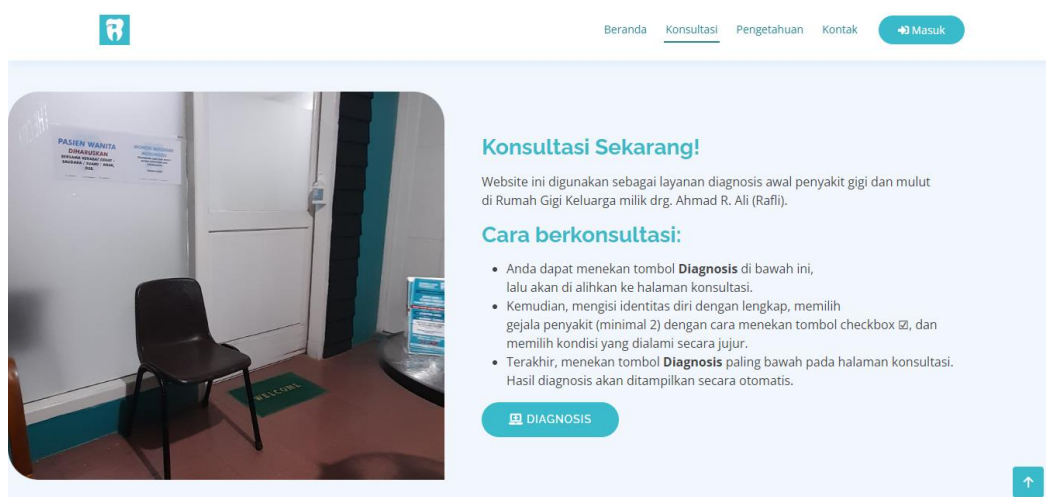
Beranda Konsultasi Pengetahuan Kontak Masuk

PASIEN WANITA DIHARUSKAN

WELCOME

Konsultasi Sekarang!

Website ini digunakan sebagai layanan diagnosis awal penyakit gigi dan mulut di Rumah Gigi Keluarga milik drg. Ahmad R. Ali (Rafli).

Cara berkonsultasi:

• Anda dapat menekan tombol **Diagnosis** di bawah ini, lalu akan di alihkan ke halaman konsultasi.
• Kemudian, mengisi identitas diri dengan lengkap, memilih gejala penyakit (minimal 2) dengan cara menekan tombol checkbox ☑, dan memilih kondisi yang dialami secara jujur.
• Terakhir, menekan tombol **Diagnosis** paling bawah pada halaman konsultasi. Hasil diagnosis akan ditampilkan secara otomatis.

DIAGNOSIS